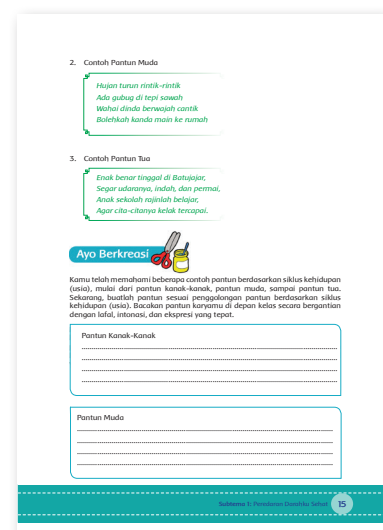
2. Contoh Pantun Muda

Hujan turun rintik-rintik
Ada gubug di tepi sawah
Wahai dinda berwajah cantik
Bolehkah kanda main ke rumah

3. Contoh Pantun Tua

Enak benar tinggal di Batujajar,
Segar udaranya, indah, dan permai,
Anak sekolah rajinlah belajar,
Agar cita-citanya kelak tercapai.

Ayo Berkreasi

Kamu telah memahami beberapa contoh pantun berdasarkan siklus kehidupan (usia), mulai dari pantun kanak-kanak, pantun muda, sampai pantun tua. Sekarang, buatlah pantun sesuai penggolongan pantun berdasarkan siklus kehidupan (usia). Bacakan pantun karyamu di depan kelas secara bergantian dengan lafal, intonasi, dan ekspresi yang tepat.

Pantun Kanak-Kanak

Pantun Muda

Subtema 1: Peredaran Darahku Sehat 15